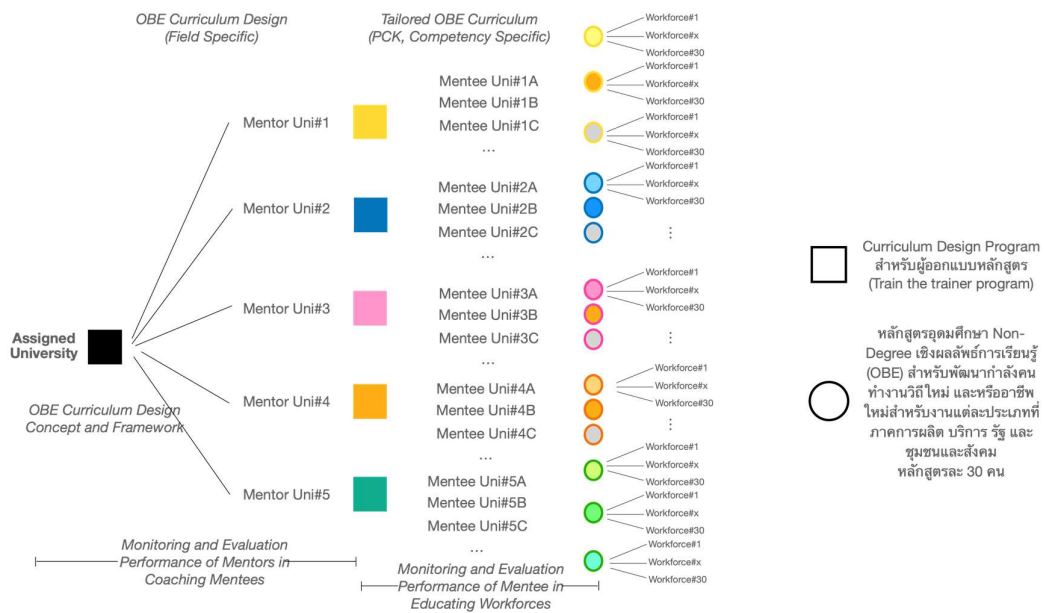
OBE Curriculum Design
(Field Specific)

Tailored OBE Curriculum
(PCK, Competency Specific)

Workforce#1
Workforce#x
Workforce#30

Mentee Uni#1A
Mentee Uni#1B
Mentee Uni#1C
...

Workforce#1
Workforce#x
Workforce#30

Workforce#1
Workforce#x
Workforce#30

Workforce#1
Workforce#x
Workforce#30

Mentor Uni#1

Mentee Uni#2A
Mentee Uni#2B
Mentee Uni#2C
...

Mentor Uni#2

Workforce#1
Workforce#x
Workforce#30

Mentee Uni#3A
Mentee Uni#3B
Mentee Uni#3C
...

Mentor Uni#3

Assigned University

Mentee Uni#4A
Mentee Uni#4B
Mentee Uni#4C
...

Workforce#1
Workforce#x
Workforce#30

Mentor Uni#4

OBE Curriculum Design Concept and Framework

Mentor Uni#5

Mentee Uni#5A
Mentee Uni#5B
Mentee Uni#5C
...

Workforce#1
Workforce#x
Workforce#30

Workforce#1
Workforce#x
Workforce#30

Workforce#1
Workforce#x
Workforce#30

Monitoring and Evaluation Performance of Mentors in Coaching Mentees

Monitoring and Evaluation Performance of Mentee in Educating Workforces

Curriculum Design Program
สำหรับผู้ออกแบบหลักสูตร
(Train the trainer program)

หลักสูตรอุดมศึกษา Non-Degree เชิงผลลัพธ์การเรียนรู้ (OBE) สำหรับพัฒนากำลังคนทำงานวิถีใหม่ และหรืออาชีพใหม่สำหรับงานแต่ละประเภทที่ภาคการผลิต บริการ รัฐ และชุมชนและสังคม
หลักสูตรละ 30 คน